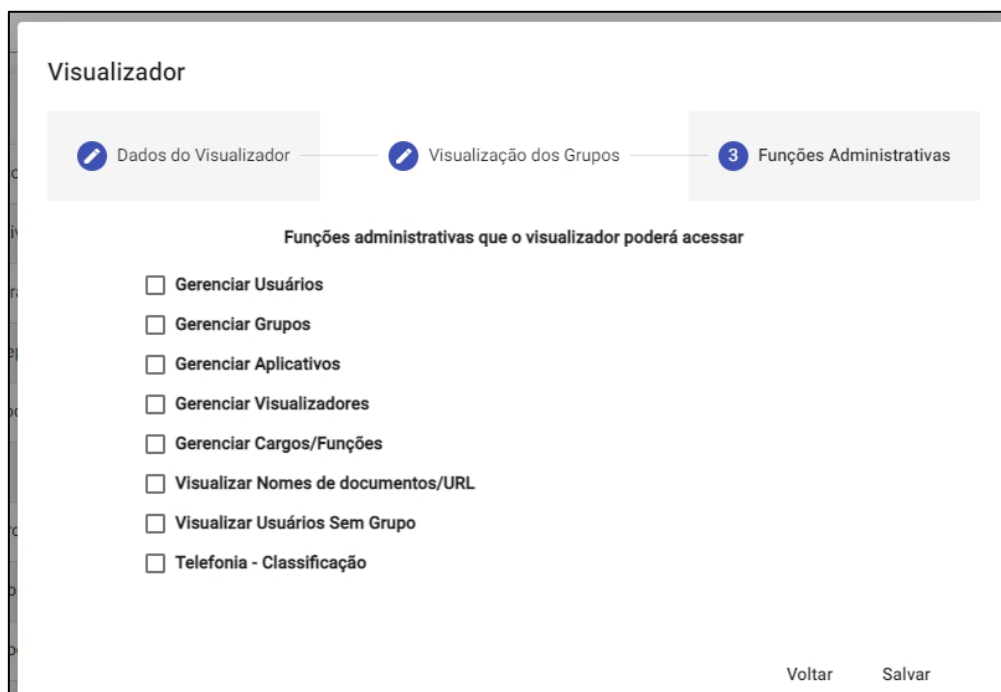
Visualizador

Dados do Visualizador

Visualização dos Grupos

3 Funções Administrativas

Funções administrativas que o visualizador poderá acessar

Gerenciar Usuários

Gerenciar Grupos

Gerenciar Aplicativos

Gerenciar Visualizadores

Gerenciar Cargos/Funções

Visualizar Nomes de documentos/URL

Visualizar Usuários Sem Grupo

Telefonia - Classificação

Voltar

Salvar